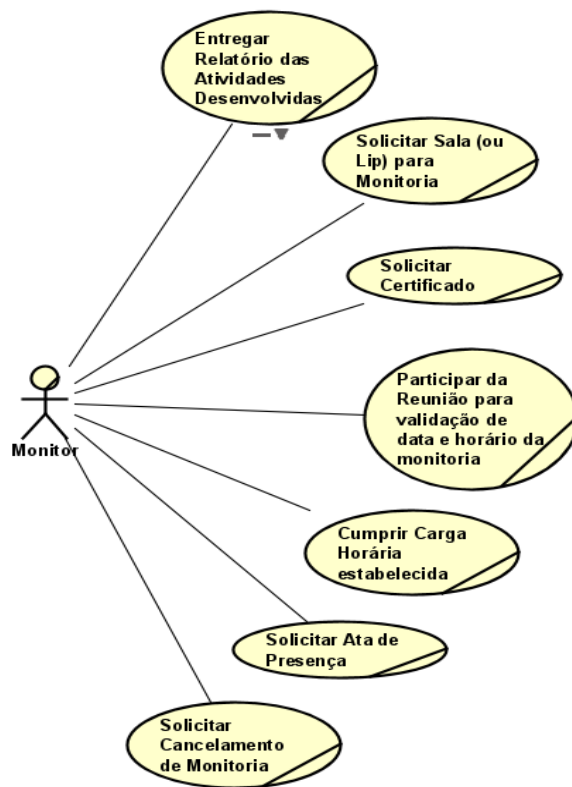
Entregar Relatório das Atividades Desenvolvidas

Solicitar Sala (ou Lip) para Monitoria

Solicitar Certificado

Participar da Reunião para validação de data e horário da monitoria

Monitor

Cumprir Carga Horária estabelecida

Solicitar Ata de Presença

Solicitar Cancelamento de Monitoria